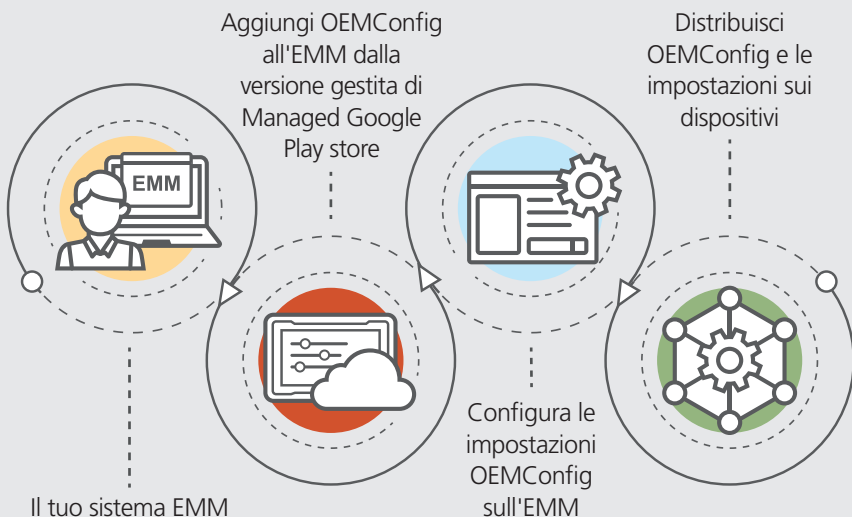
Aggiungi OEMConfig all'EMM dalla versione gestita di Managed Google Play store

Distribuisci OEMConfig e le impostazioni sui dispositivi

EMM

Il tuo sistema EMM

Configura le impostazioni OEMConfig sull'EMM